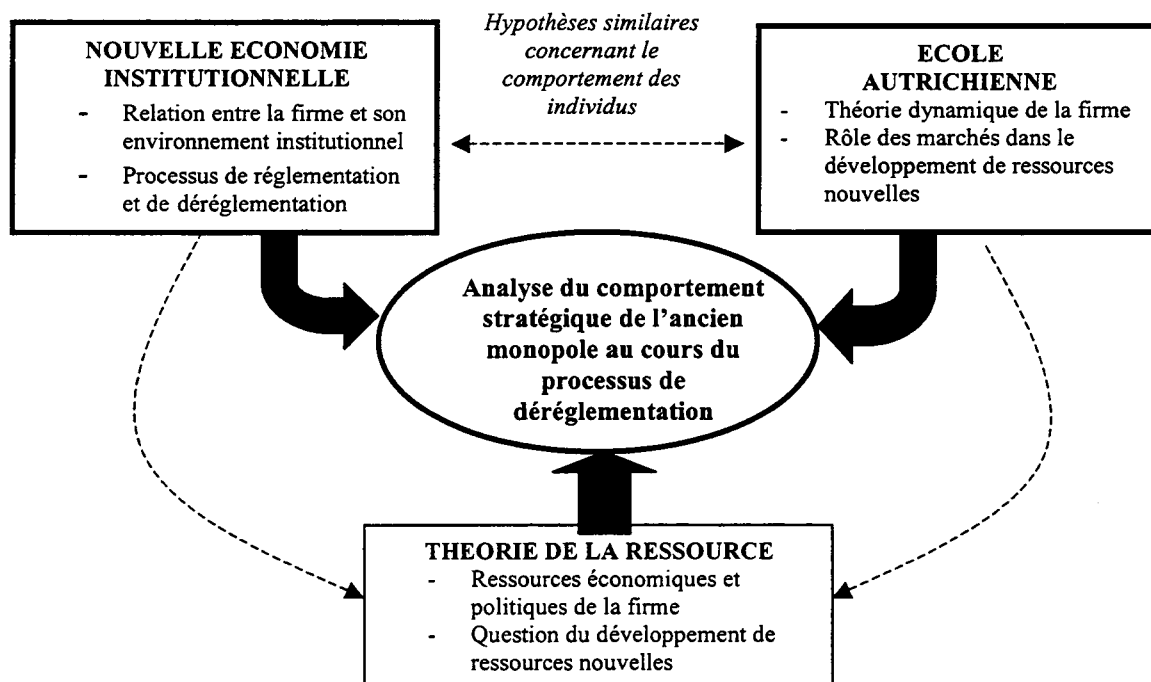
NOUVELLE ECONOMIE INSTITUTIONNELLE
- Relation entre la firme et son environnement institutionnel
- Processus de réglementation et de déréglementation

Hypothèses similaires concernant le comportement des individus

ECOLE AUTRICHIENNE
- Théorie dynamique de la firme
- Rôle des marchés dans le développement de ressources nouvelles

Analyse du comportement stratégique de l'ancien monopole au cours du processus de déréglementation

THEORIE DE LA RESSOURCE
- Ressources économiques et politiques de la firme
- Question du développement de ressources nouvelles